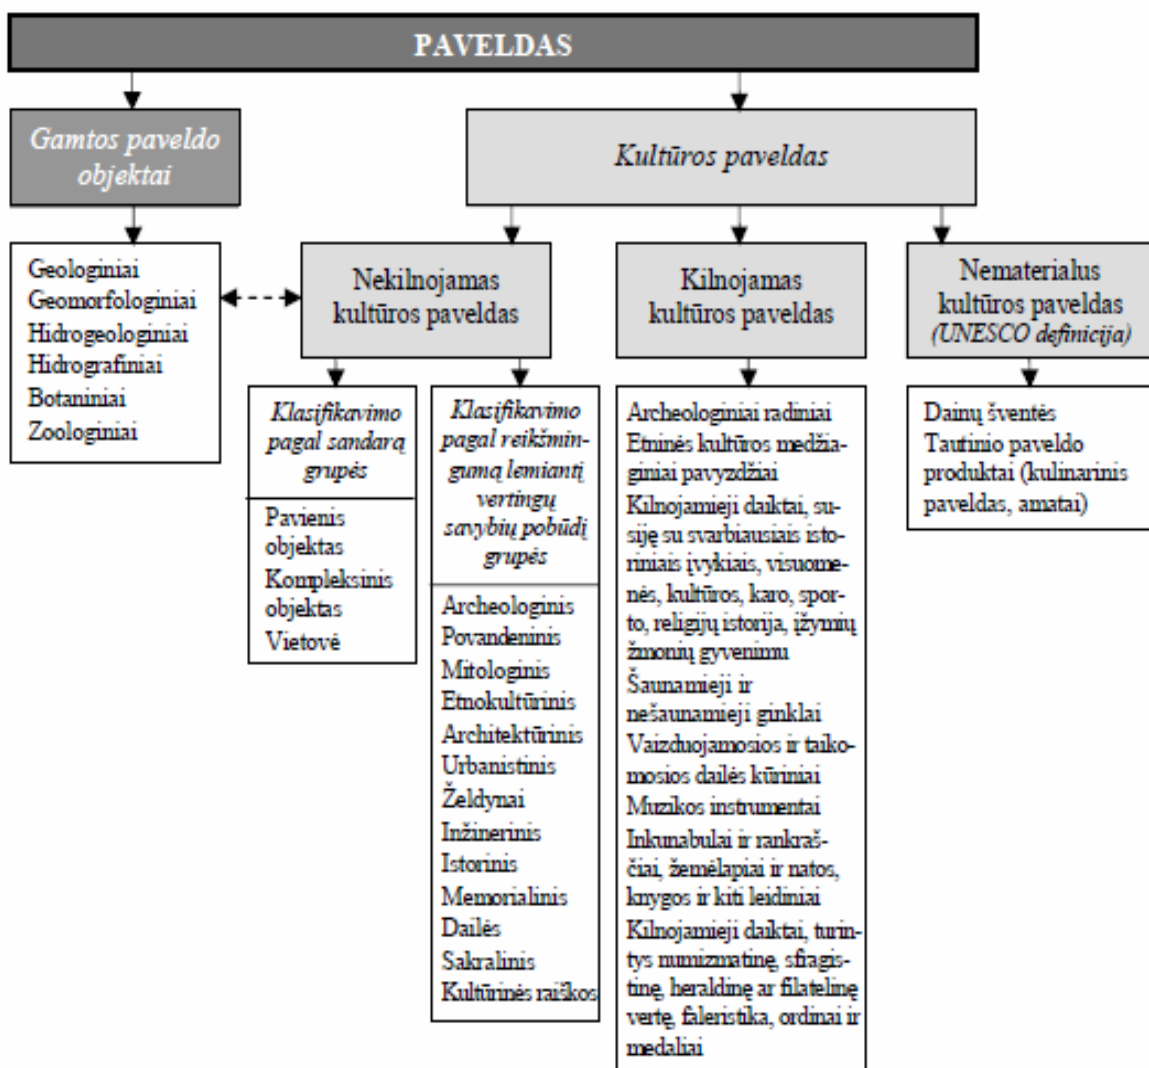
PAVELDAS

Gamtos paveldo objektai

Geologiniai
Geomorfologiniai
Hidrogeologiniai
Hidrografiniai
Botaniniai
Zoologiniai

Kultūros paveldas

Nekilnojamas kultūros paveldas

Klasifikavimo pagal sandarą grupės

Pavienis objektas
Kompleksinis objektas
Vietovė

Klasifikavimo pagal reikšmingumą lemiantį vertingų savybių pobūdį grupės

Archeologinis
Povandeninis
Mitologinis
Etnokultūrinis
Architektūrinis
Urbanistinis
Želdynai
Inžinerinis
Istorinis
Memorialinis
Dailės
Sakralinis
Kultūrinės raiškos

Kilnojamas kultūros paveldas

Archeologiniai radiniai
Etninės kultūros medžiaginiai pavyzdžiai
Kilnojamieji daiktai, susiję su svarbiausiais istoriniais įvykiais, visuomenės, kultūros, karo, sporto, religijų istorija, įžymių žmonių gyvenimu
Šaunamieji ir nešaunamieji ginklai
Vaizduojamosios ir taikomosios dailės kūriniai
Muzikos instrumentai
Inkunabulai ir rankraščiai, žemėlapiai ir natos, knygos ir kiti leidiniai
Kilnojamieji daiktai, turintys numizmatinę, sfragistinę, heraldinę ar filatelinę vertę, faleristika, ordinai ir medaliai

Nematerialus kultūros paveldas (UNESCO definicija)

Dainų šventės
Tautinio paveldo produktai (kulinarinis paveldas, amatai)